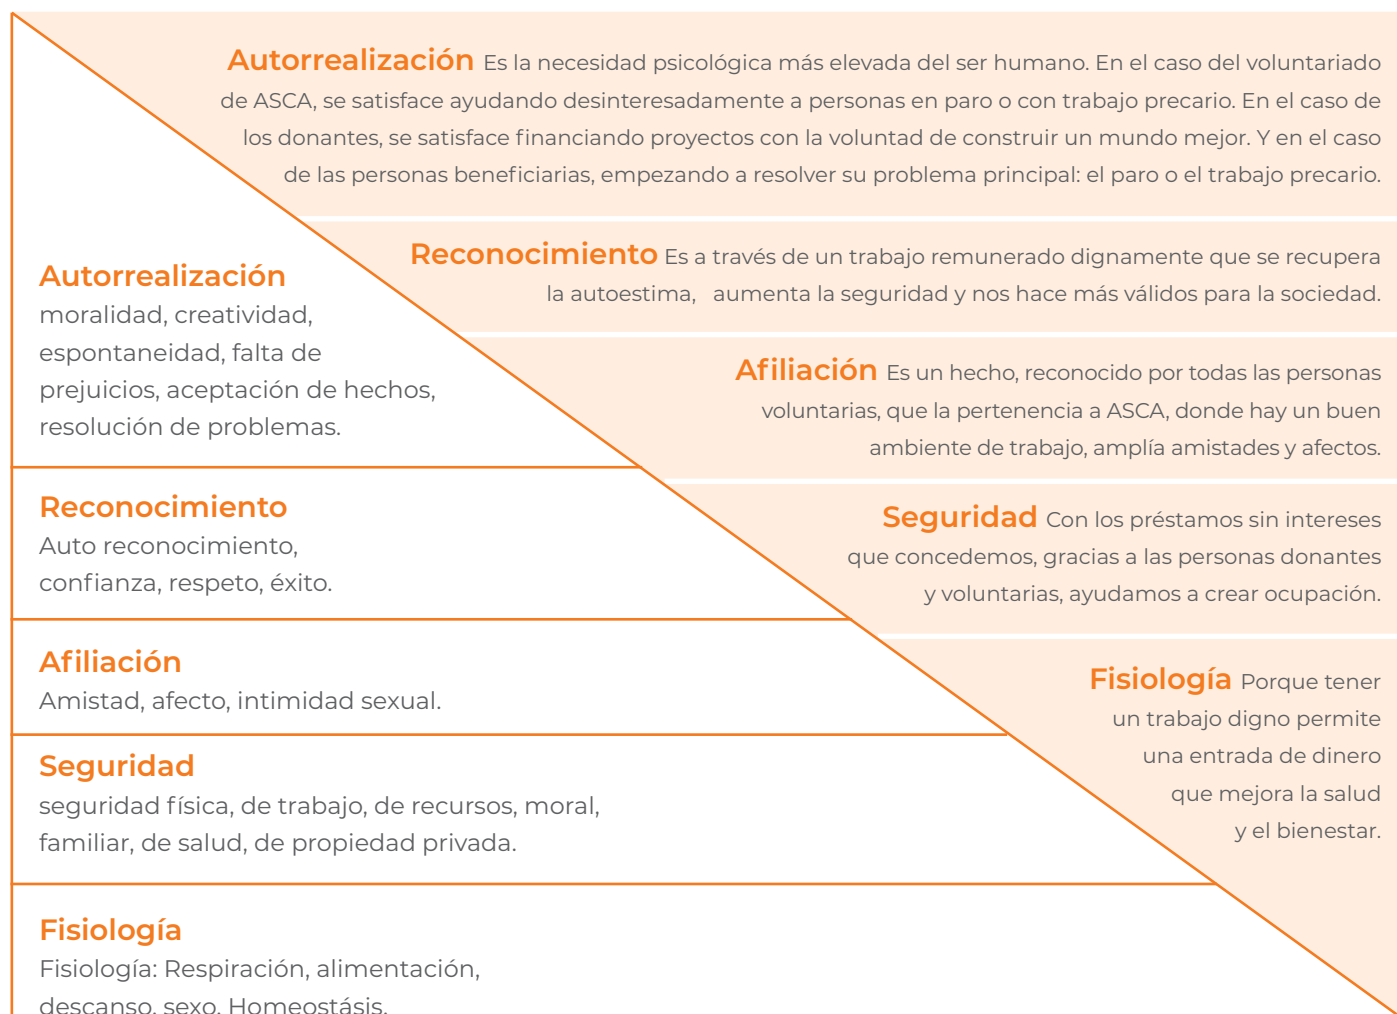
Autorrealización Es la necesidad psicológica más elevada del ser humano. En el caso del voluntariado de ASCA, se satisface ayudando desinteresadamente a personas en paro o con trabajo precario. En el caso de los donantes, se satisface financiando proyectos con la voluntad de construir un mundo mejor. Y en el caso de las personas beneficiarias, empezando a resolver su problema principal: el paro o el trabajo precario.

Reconocimiento Es a través de un trabajo remunerado dignamente que se recupera la autoestima, aumenta la seguridad y nos hace más válidos para la sociedad.

Afiliación Es un hecho, reconocido por todas las personas voluntarias, que la pertenencia a ASCA, donde hay un buen ambiente de trabajo, amplía amistades y afectos.

Seguridad Con los préstamos sin intereses que concedemos, gracias a las personas donantes y voluntarias, ayudamos a crear ocupación.

Fisiología Porque tener un trabajo digno permite una entrada de dinero que mejora la salud y el bienestar.

Autorrealización
moralidad, creatividad, espontaneidad, falta de prejuicios, aceptación de hechos, resolución de problemas.

Reconocimiento
Auto reconocimiento, confianza, respeto, éxito.

Afiliación
Amistad, afecto, intimidad sexual.

Seguridad
seguridad física, de trabajo, de recursos, moral, familiar, de salud, de propiedad privada.

Fisiología
Fisiología: Respiración, alimentación, descanso, sexo, Homeostásis.